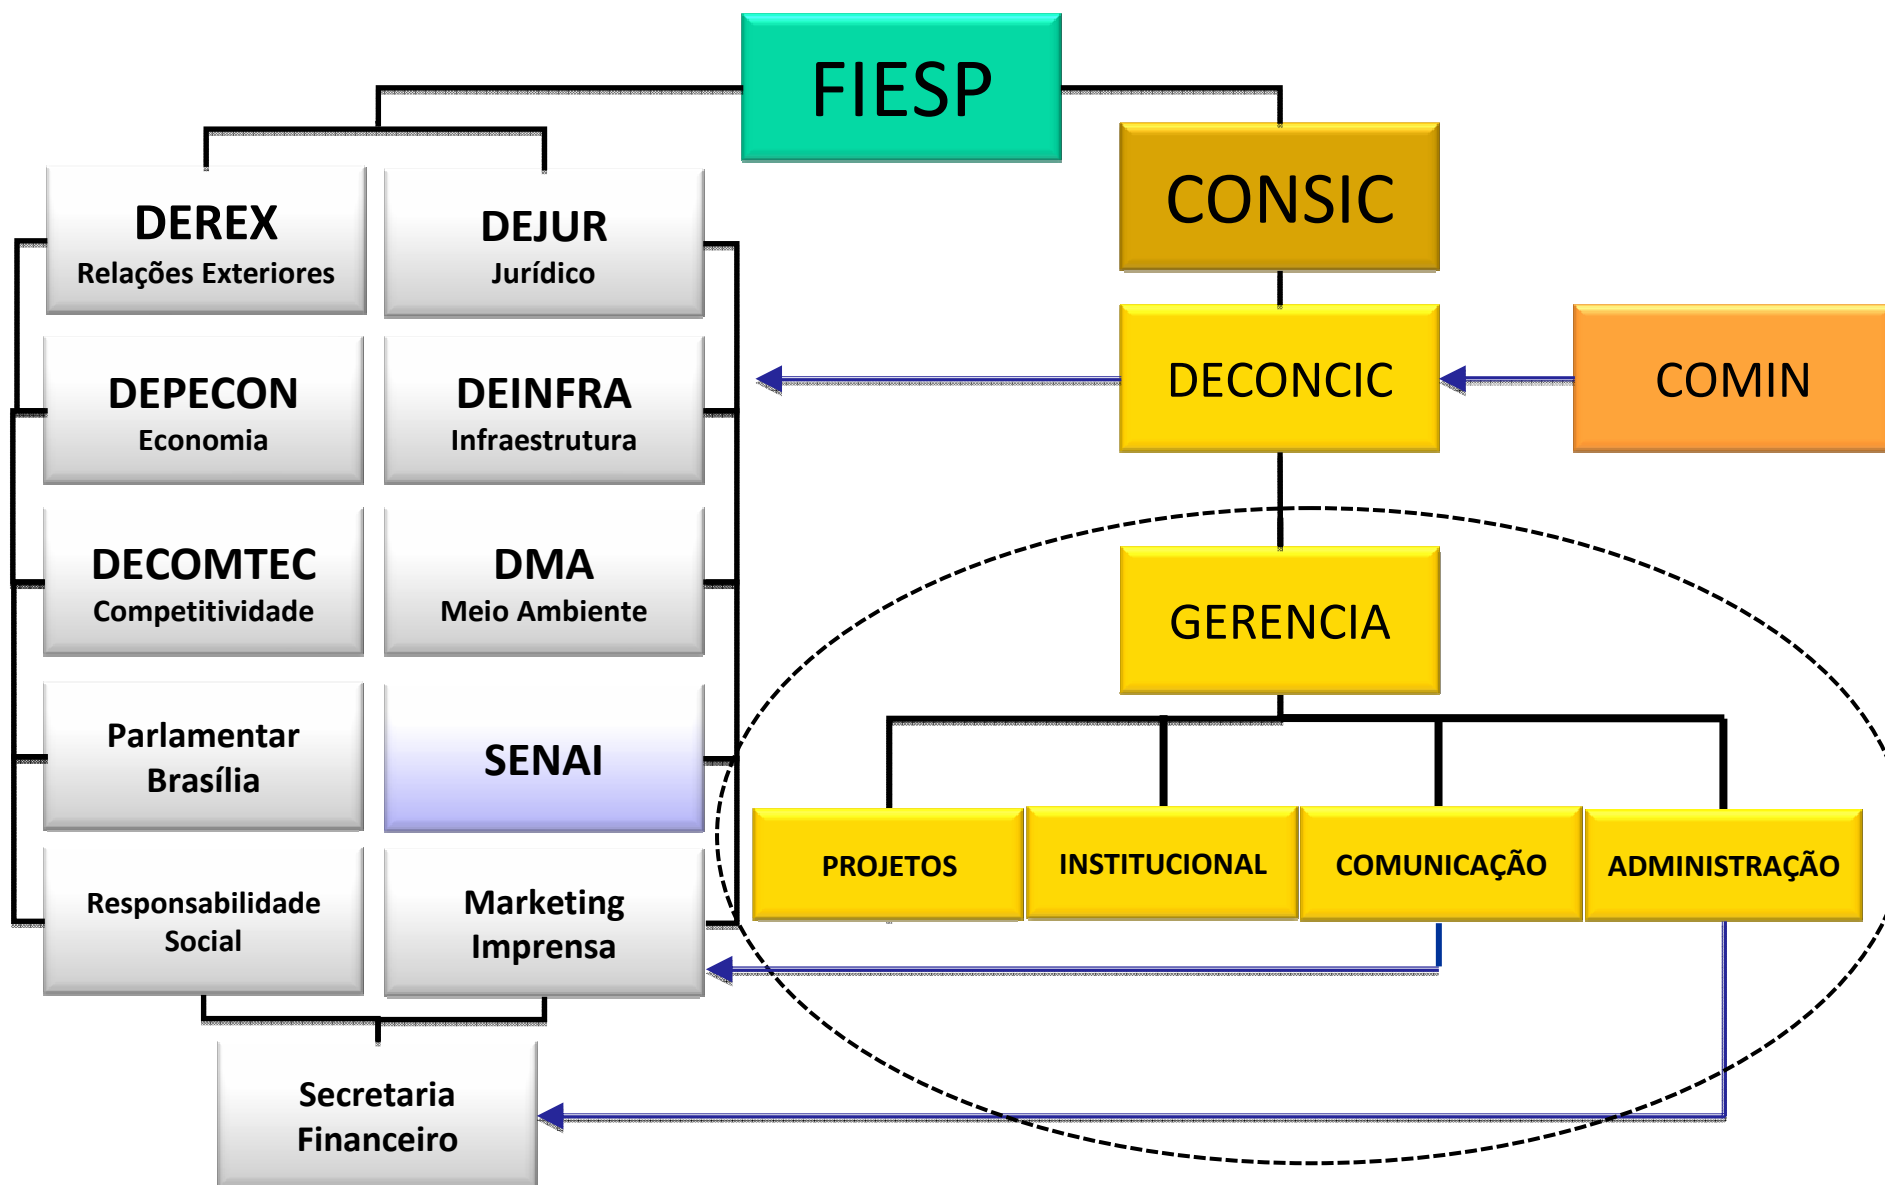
FIESP

DEREX
Relações Exteriores

DEJUR
Jurídico

DEPECON
Economia

DEINFRA
Infraestrutura

DECOMTEC
Competitividade

DMA
Meio Ambiente

Parlamentar
Brasília

SENAI

Responsabilidade
Social

Marketing
Imprensa

Secretaria
Financeiro

CONSIC

DECONCIC

COMIN

GERENCIA

PROJETOS

INSTITUCIONAL

COMUNICAÇÃO

ADMINISTRAÇÃO